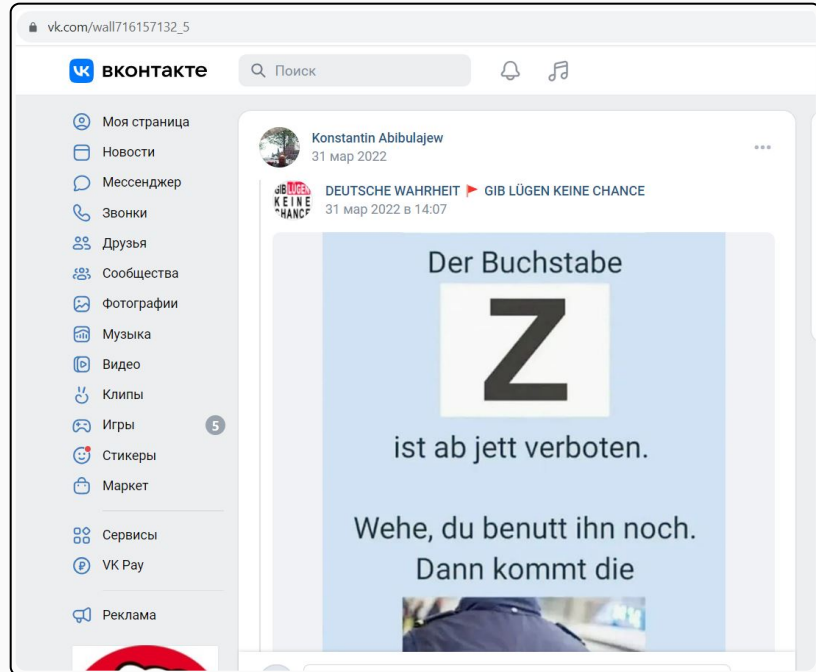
vk.com/wall716157132_5

вконтакте

Поиск

Моя страница
Новости
Мессенджер
Звонки
Друзья
Сообщества
Фотографии
Музыка
Видео
Клипы
Игры 5
Стикеры
Маркет

Сервисы
VK Pay

Реклама

Konstantin Abibulajew
31 мар 2022

GIB LÜGEN KEINE CHANCE

DEUTSCHE WAHRHEIT GIB LÜGEN KEINE CHANCE
31 мар 2022 в 14:07

Der Buchstabe

Z

ist ab jett verboten.

Wehe, du benutt ihn noch. Dann kommt die